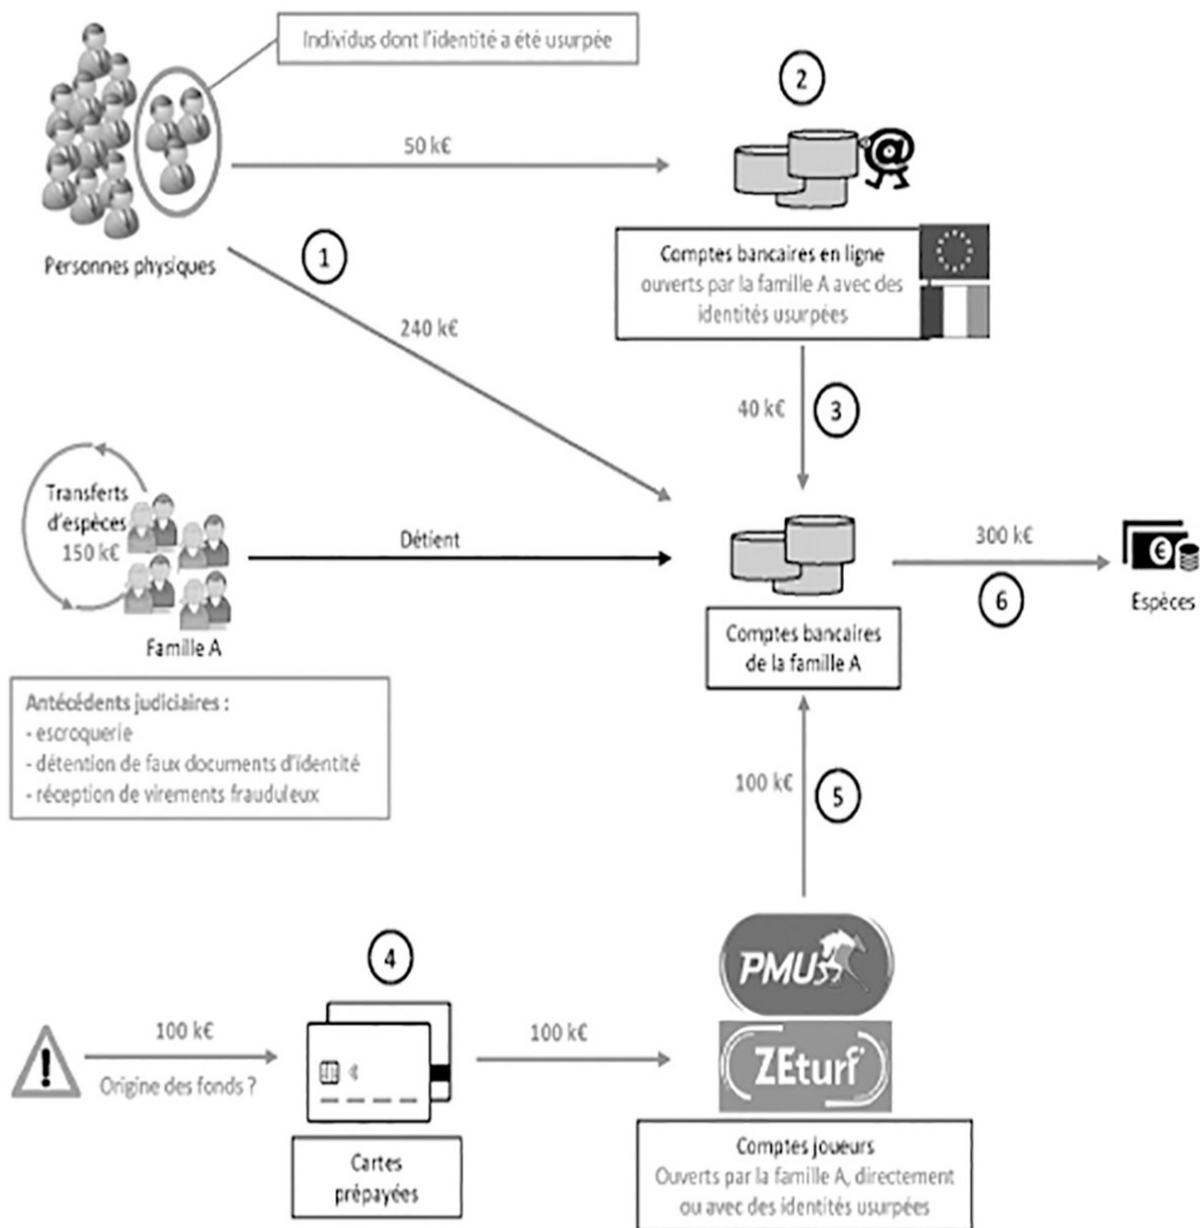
Individus dont l'identité a été usurpée

2

50 k€

Personnes physiques

1

240 k€

Comptes bancaires en ligne ouverts par la famille A avec des identités usurpées

40 k€

3

Transferts d'espèces 150 k€

Famille A

Détient

Comptes bancaires de la famille A

300 k€

6

Espèces

Antécédents judiciaires :
- escroquerie
- détention de faux documents d'identité
- réception de virements frauduleux

100 k€

5

4

100 k€

Origine des fonds ?

100 k€

Cartes prépayées

PMU

ZEturf

Comptes joueurs
Ouverts par la famille A, directement ou avec des identités usurpées